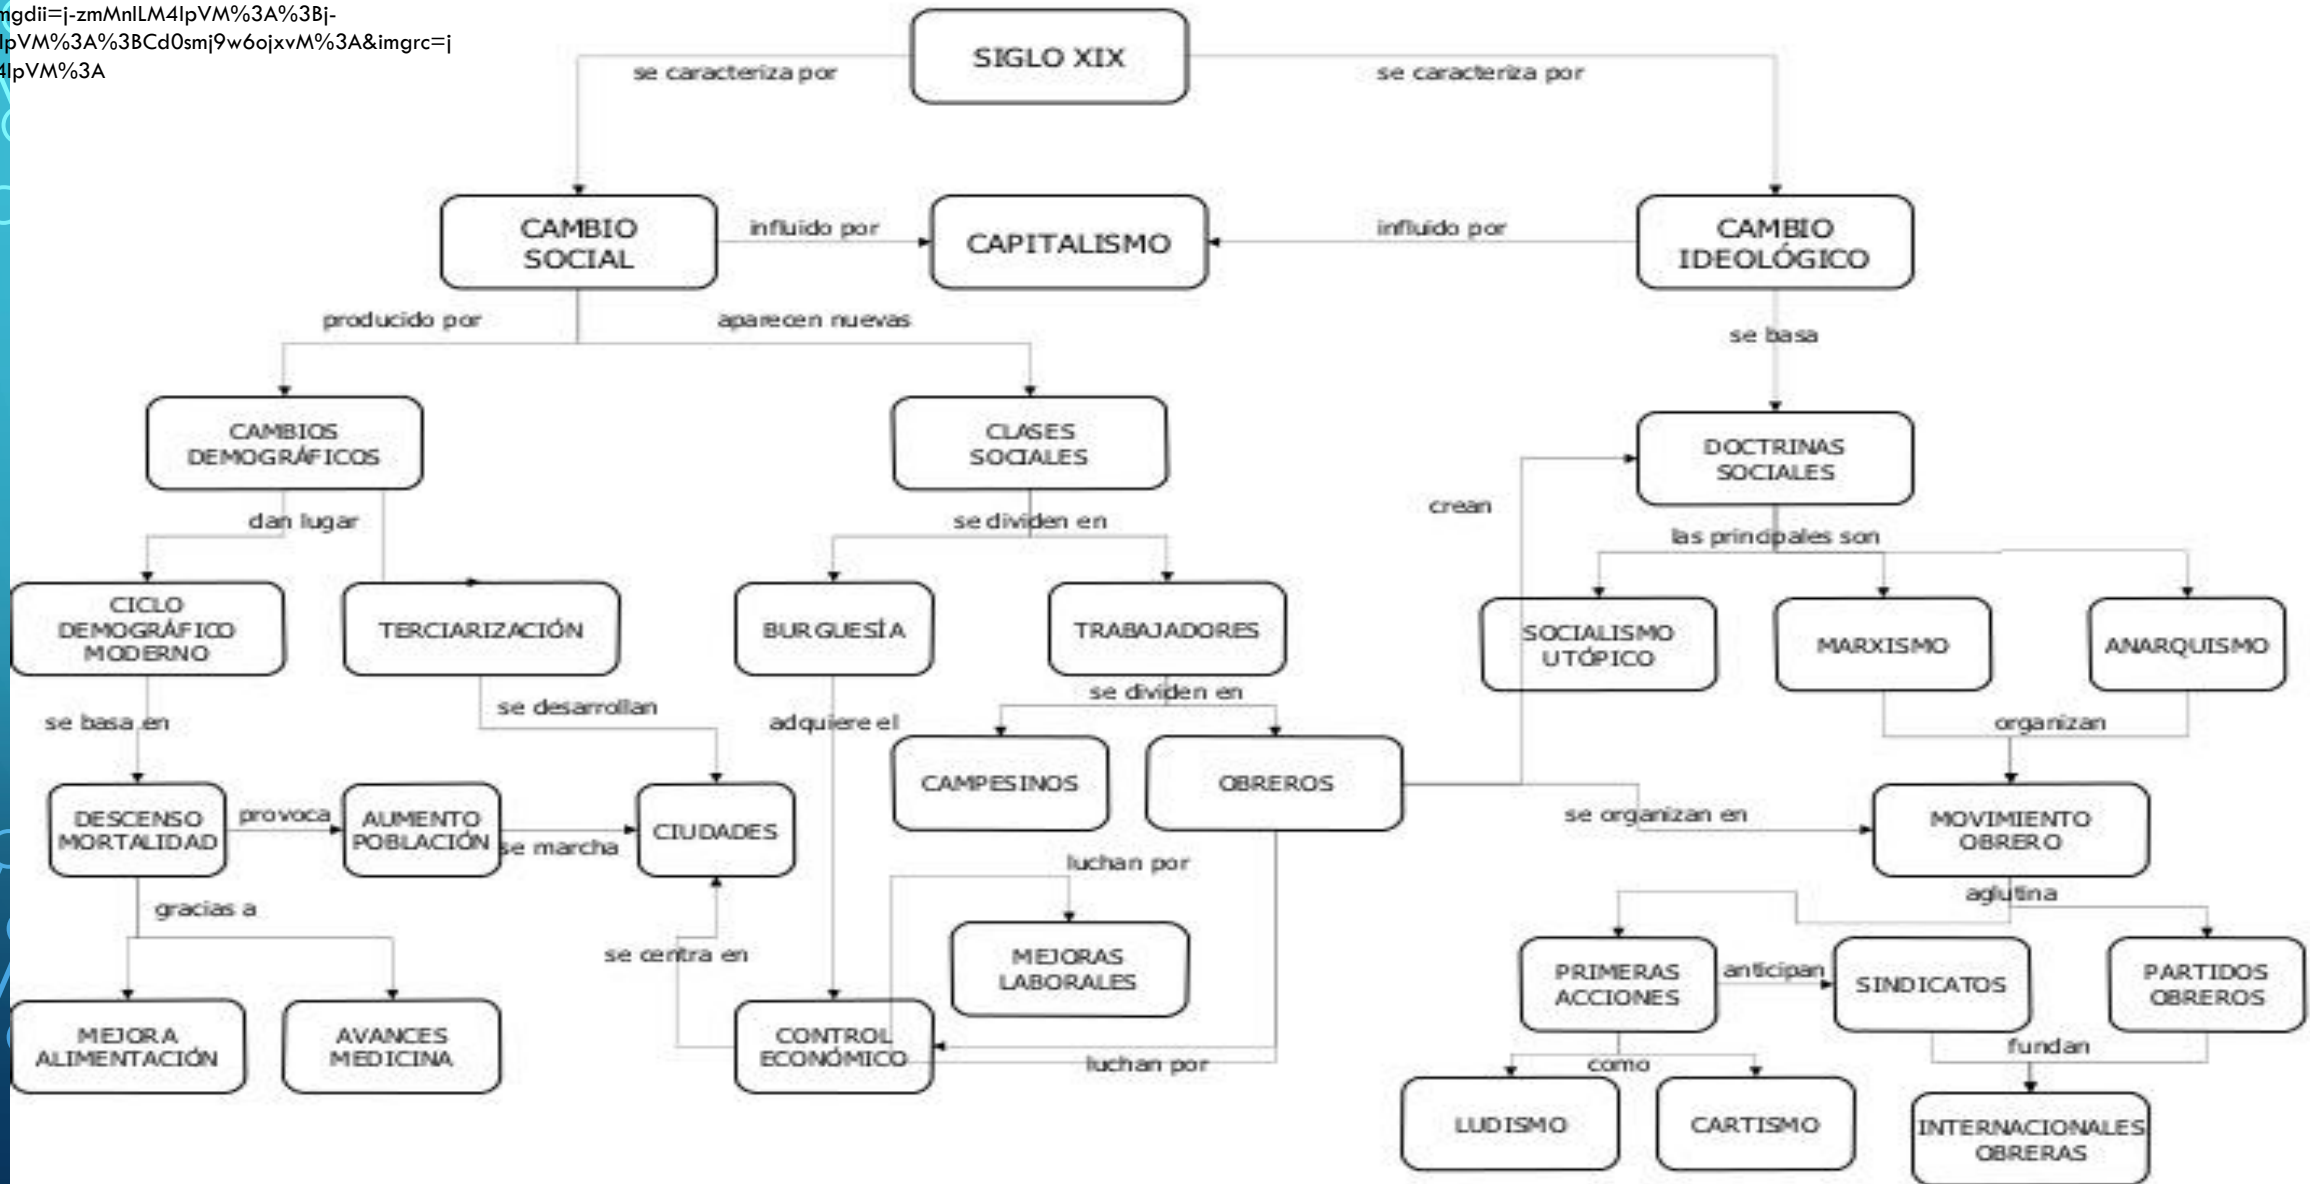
mgdii=j-zmMnlLM4IpVM%3A%3Bj-
IpVM%3A%3BCd0smj9w6ojxvM%3A&imgrc=j
4IpVM%3A

SIGLO XIX
se caracteriza por
se caracteriza por
CAMBIO SOCIAL
influido por
CAPITALISMO
influido por
CAMBIO IDEOLÓGICO
producido por
aparecen nuevas
se basa
CAMBIOS DEMOGRÁFICOS
CLASES SOCIALES
DOCTRINAS SOCIALES
crean
dan lugar
se dividen en
las principales son
CICLO DEMOGRÁFICO MODERNO
TERCIARIZACIÓN
BURGUESÍA
TRABAJADORES
SOCIALISMO UTÓPICO
MARXISMO
ANARQUISMO
se dividen en
se basa en
se desarrollan
adquiere el
organizan
CAMPESINOS
OBREROS
DESCENSO MORTALIDAD
provoca
AUMENTO POBLACIÓN
se marcha
CIUDADES
se organizan en
MOVIMIENTO OBRERO
luchan por
gracias a
aglutina
se centra en
MEJORAS LABORALES
PRIMERAS ACCIONES
anticipan
SINDICATOS
PARTIDOS OBREROS
MEJORA ALIMENTACIÓN
AVANCES MEDICINA
CONTROL ECONÓMICO
luchan por
como
fundan
LUDISMO
CARTISMO
INTERNACIONALES OBRERAS